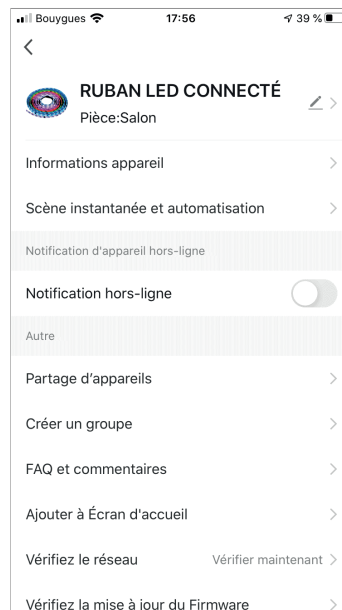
Bouygues 17:56 39 %

<

RUBAN LED CONNECTÉ
Pièce:Salon

Informations appareil

Scène instantanée et automatisation

Notification d'appareil hors-ligne

Notification hors-ligne

Autre

Partage d'appareils

Créer un groupe

FAQ et commentaires

Ajouter à Écran d'accueil

Vérifiez le réseau Vérifier maintenant

Vérifiez la mise à jour du Firmware